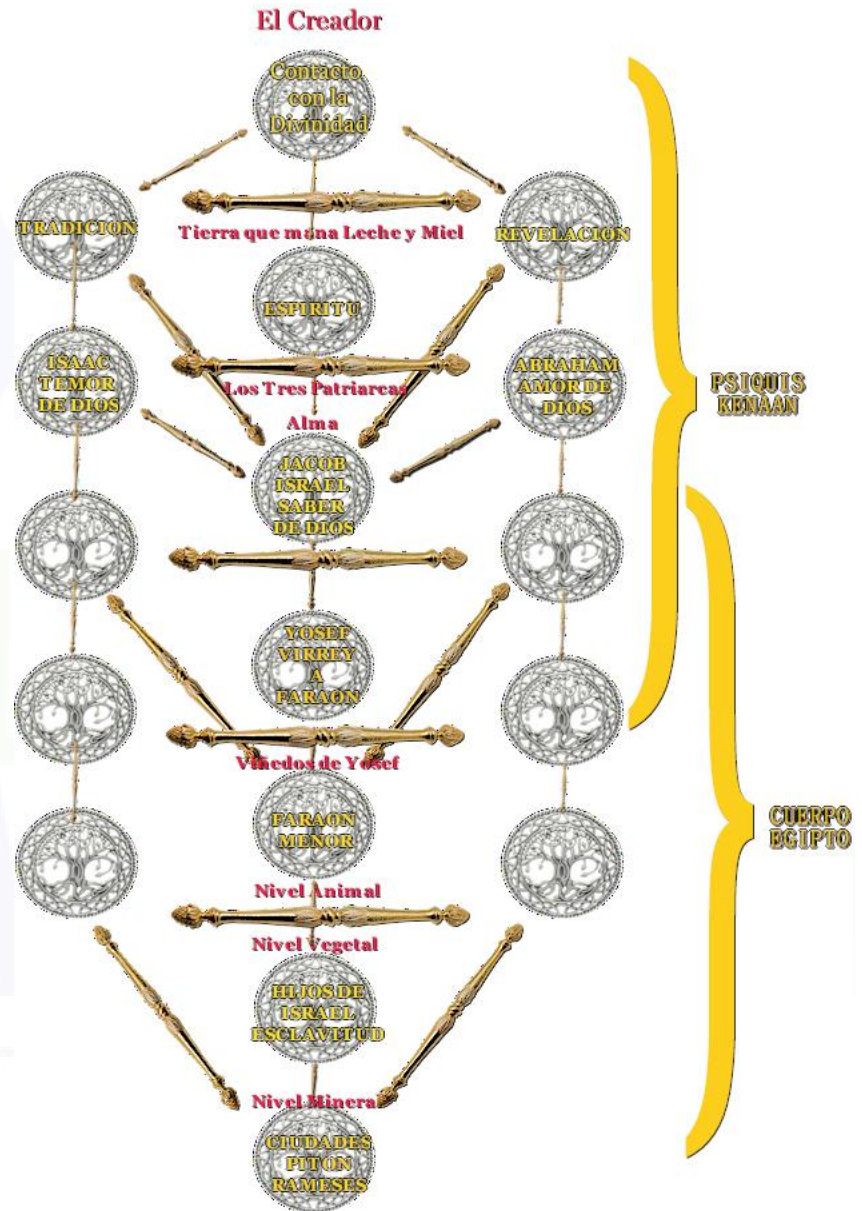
El Creador

Contacto con la Divinidad

TRADICION

Tierra que mana Leche y Miel

REVELACION

ESPIRITU

ISAAC TEMOR DE DIOS

Los Tres Patriarcas

ABRAHAM AMOR DE DIOS

PSIQUIS KENAAN

Alma

JACOB ISRAEL SABER DE DIOS

YOSEF VIRREY A FARAON

Viñedos de Yosef

FARAON MENOR

CUERPO EGIPTO

Nivel Animal

Nivel Vegetal

HIJOS DE ISRAEL ESCLAVITUD

Nivel Minera

CIUDADES PITON RAMESES